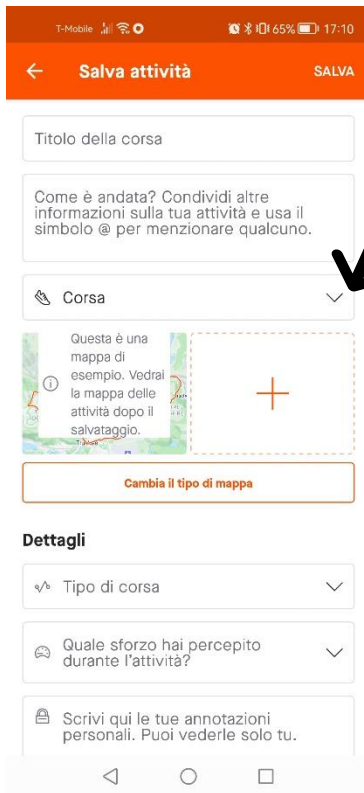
T-Mobile 65% 17:10

Salva attività SALVA

Titolo della corsa

Come è andata? Condividi altre informazioni sulla tua attività e usa il simbolo @ per menzionare qualcuno.

Corsa

Questa è una mappa di esempio. Vedrai la mappa delle attività dopo il salvataggio.

Cambia il tipo di mappa

Dettagli

Tipo di corsa

Quale sforzo hai percepito durante l'attività?

Scrivi qui le tue annotazioni personali. Puoi vederle solo tu.